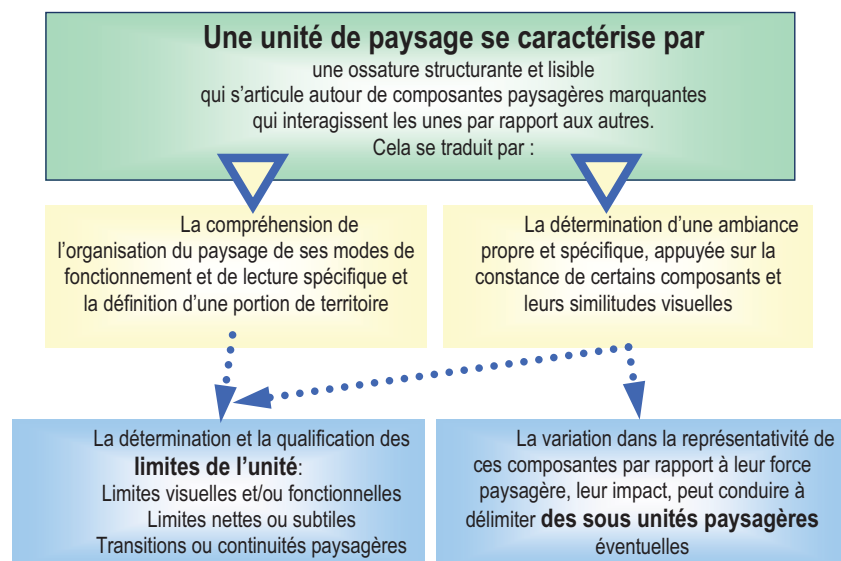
Une unité de paysage se caractérise par
une ossature structurante et lisible
qui s'articule autour de composantes paysagères marquantes
qui interagissent les unes par rapport aux autres.
Cela se traduit par :

La compréhension de l'organisation du paysage de ses modes de fonctionnement et de lecture spécifique et la définition d'une portion de territoire

La détermination d'une ambiance propre et spécifique, appuyée sur la constance de certains composants et leurs similitudes visuelles

La détermination et la qualification des **limites de l'unité**:
Limites visuelles et/ou fonctionnelles
Limites nettes ou subtiles
Transitions ou continuités paysagères

La variation dans la représentativité de ces composantes par rapport à leur force paysagère, leur impact, peut conduire à délimiter **des sous unités paysagères** éventuelles